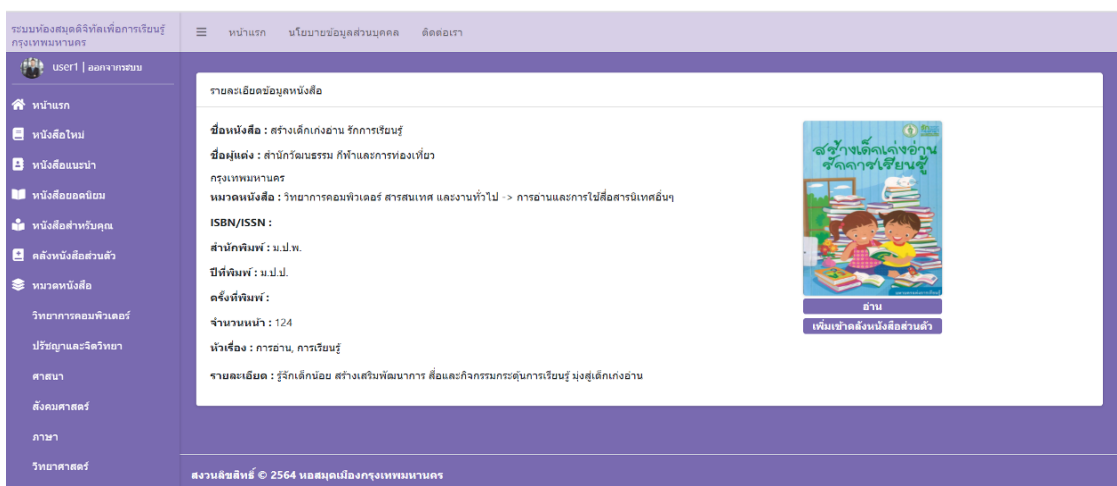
ระบบห้องสมุดดิจิทัลเพื่อการเรียนรู้ กรุงเทพมหานคร

≡ หน้าแรก นโยบายข้อมูลส่วนบุคคล ติดต่อเรา

user1 | ออกจากระบบ

หน้าแรก
หนังสือใหม่
หนังสือแนะนำ
หนังสือยอดนิยม
หนังสือสำหรับคุณ
คลังหนังสือส่วนตัว
หมวดหนังสือ
วิทยาการคอมพิวเตอร์
ปรัชญาและจิตวิทยา
ศาสนา
สังคมศาสตร์
ภาษา
วิทยาศาสตร์

รายละเอียดข้อมูลหนังสือ

ชื่อหนังสือ : สร้างเด็กเก่งอ่าน รักการเรียนรู้

ชื่อผู้แต่ง : สำนักวัฒนธรรม กีฬาและการท่องเที่ยว กรุงเทพมหานคร

หมวดหนังสือ : วิทยาการคอมพิวเตอร์ สารสนเทศ และงานทั่วไป -> การอ่านและการใช้สื่อสารนิเทศอื่นๆ

ISBN/ISSN :

สำนักพิมพ์ : ม.ป.พ.

ปีที่พิมพ์ : ม.ป.ป.

ครั้งที่พิมพ์ :

จำนวนหน้า : 124

หัวเรื่อง : การอ่าน, การเรียนรู้

รายละเอียด : รู้จักเด็กน้อย สร้างเสริมพัฒนาการ สื่อและกิจกรรมกระตุ้นการเรียนรู้ มุ่งสู่เด็กเก่งอ่าน

สร้างเด็กเก่งอ่าน รักการเรียนรู้

อ่าน

เพิ่มเข้าคลังหนังสือส่วนตัว

สงวนลิขสิทธิ์ © 2564 หอสมุดเมืองกรุงเทพมหานคร